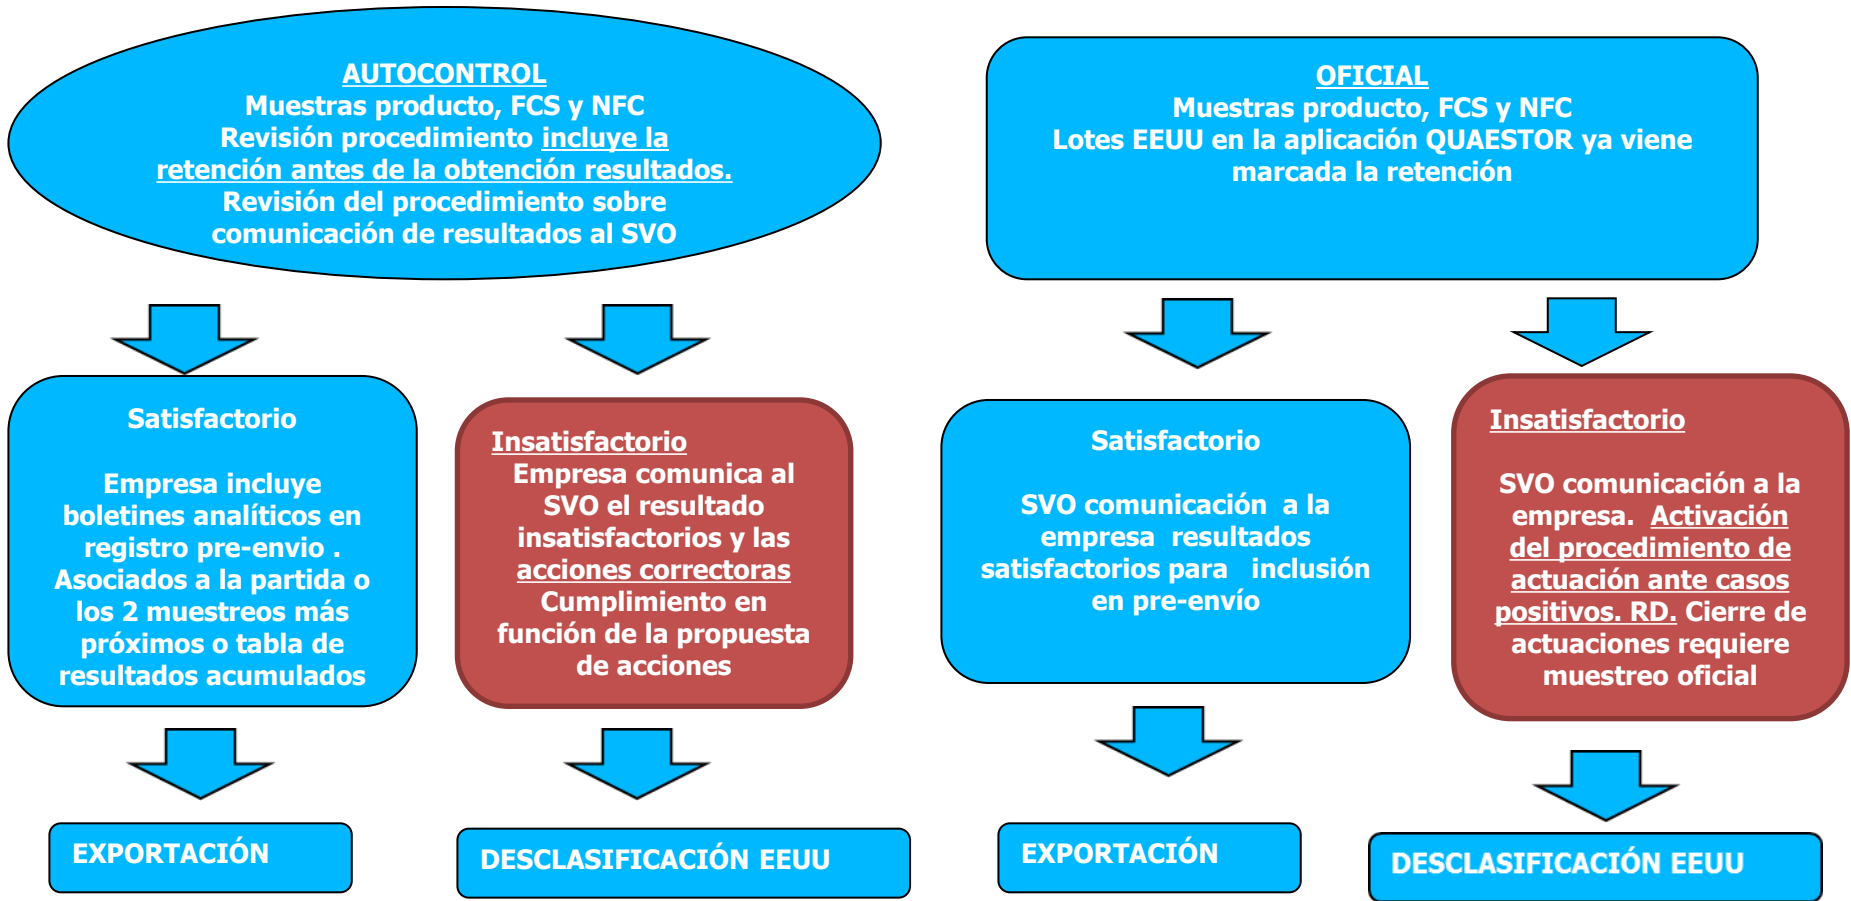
AUTOCONTROL
Muestras producto, FCS y NFC
Revisión procedimiento incluye la retención antes de la obtención resultados.
Revisión del procedimiento sobre comunicación de resultados al SVO

OFICIAL
Muestras producto, FCS y NFC
Lotes EEUU en la aplicación QUAESTOR ya viene marcada la retención

Satisfactorio

Empresa incluye boletines analíticos en registro pre-envio . Asociados a la partida o los 2 muestreos más próximos o tabla de resultados acumulados

Insatisfactorio
Empresa comunica al SVO el resultado insatisfactorios y las acciones correctoras
Cumplimiento en función de la propuesta de acciones

Satisfactorio

SVO comunicación a la empresa resultados satisfactorios para inclusión en pre-envío

Insatisfactorio

SVO comunicación a la empresa. Activación del procedimiento de actuación ante casos positivos. RD. Cierre de actuaciones requiere muestreo oficial

EXPORTACIÓN

DESCLASIFICACIÓN EEUU

EXPORTACIÓN

DESCLASIFICACIÓN EEUU